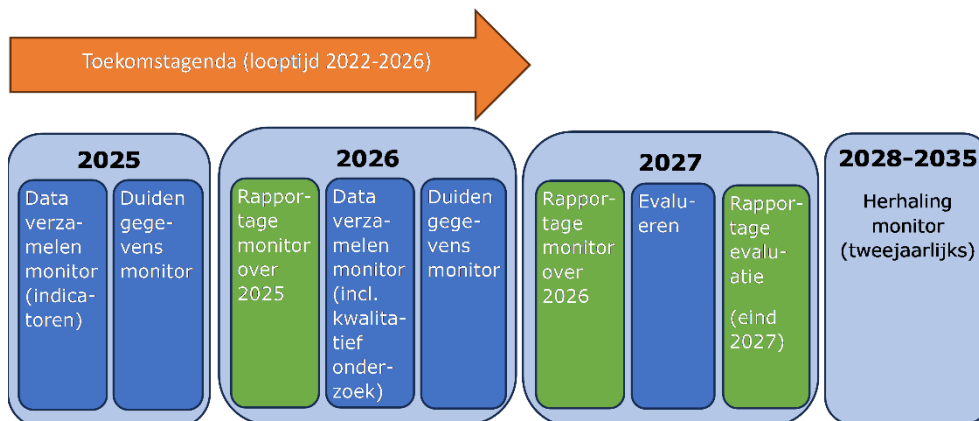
Toekomstagenda (looptijd 2022-2026)

2025

Data verzamelen monitor (indicatoren)

Duiden gegevens monitor

2026

Rapportage monitor over 2025

Data verzamelen monitor (incl. kwalitatief onderzoek)

Duiden gegevens monitor

2027

Rapportage monitor over 2026

Evalueren

Rapportage evaluatie

(eind 2027)

2028-2035

Herhaling monitor (tweejaarlijks)